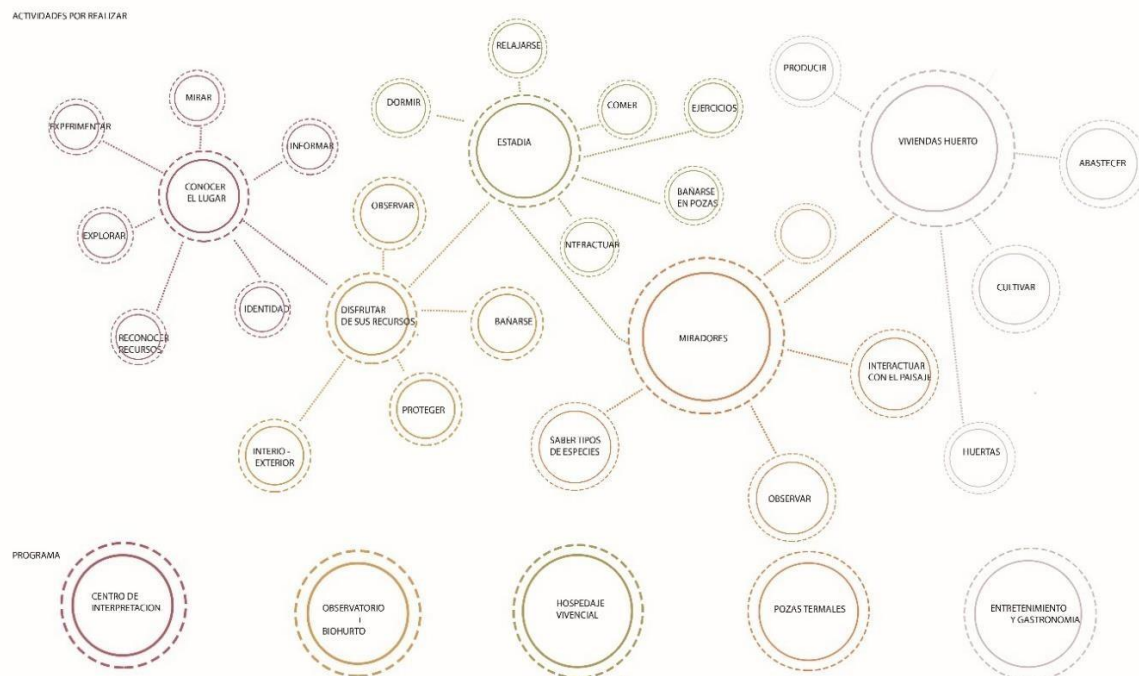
ACTIVIDADES POR REALIZAR

MIRAR

EXPERIMENTAR

INFORMAR

CONOCER EL LUGAR

EXPLORAR

IDENTIDAD

RECONOCER RECURSOS

RELAJARSE

DORMIR

COMER

EJERCICIOS

ESTADIA

BAÑARSE EN POZAS

INTERACTUAR

OBSERVAR

DISFRUTAR DE SUS RECURSOS

BAÑARSE

PROTEGER

INTERIO - EXTERIOR

PRODUCIR

VIVIENDAS HUERTO

ABASTECER

CULTIVAR

HUERTAS

MIRADORES

INTERACTUAR CON EL PAISAJE

SABER TIPOS DE ESPECIES

OBSERVAR

PROGRAMA

CENTRO DE INTERPRETACION

OBSERVATORIO - BIOHURTO

HOSPEDAJE VIVENCIAL

POZAS TERMALES

ENTRETENIMIENTO Y GASTRONOMIA